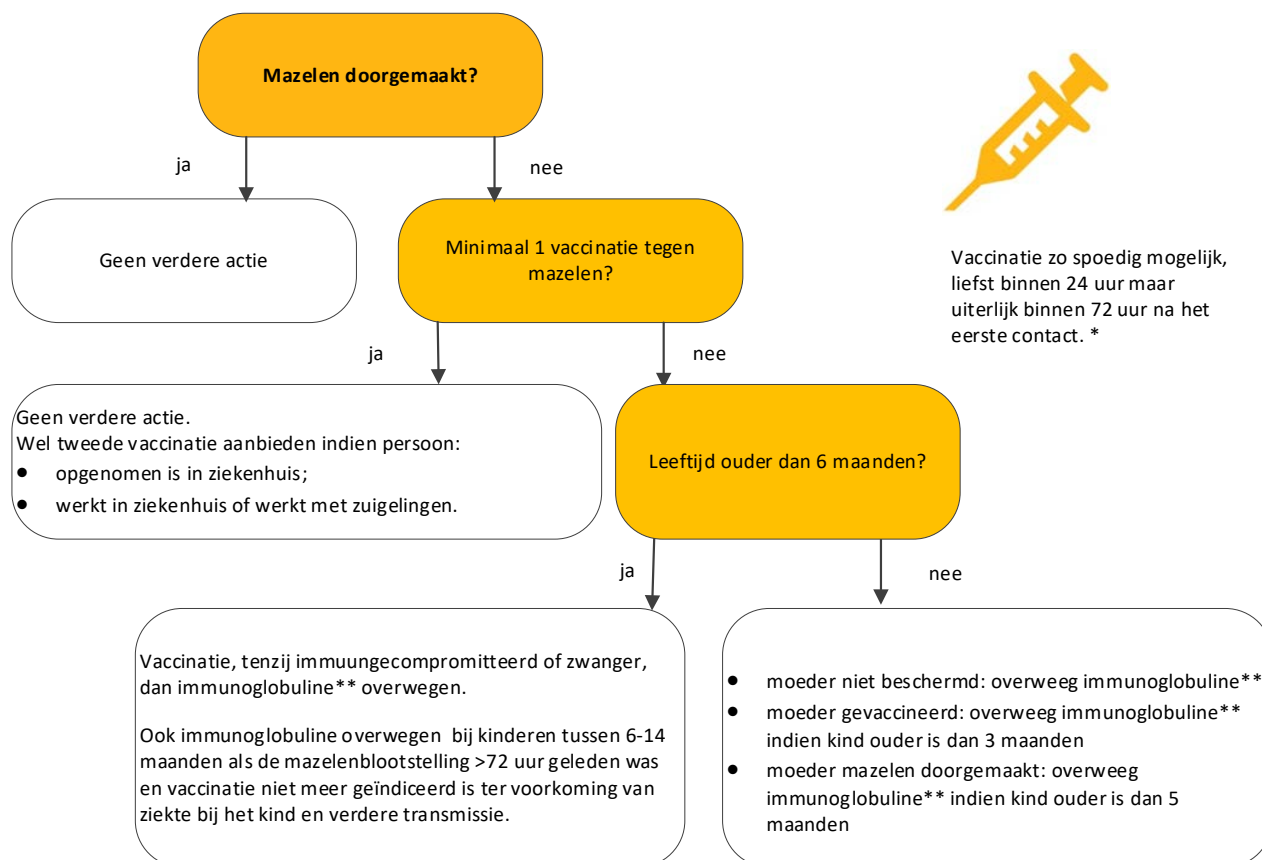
Mazelen doorgemaakt?

ja

nee

Geen verdere actie

Minimaal 1 vaccinatie tegen mazelen?

Vaccinatie zo spoedig mogelijk, liefst binnen 24 uur maar uiterlijk binnen 72 uur na het eerste contact. *

ja

nee

Geen verdere actie.
Wel tweede vaccinatie aanbieden indien persoon:
- opgenomen is in ziekenhuis;
- werkt in ziekenhuis of werkt met zuigelingen.

Leeftijd ouder dan 6 maanden?

ja

nee

Vaccinatie, tenzij immuungecompromitteerd of zwanger, dan immunoglobuline** overwegen.

Ook immunoglobuline overwegen bij kinderen tussen 6-14 maanden als de mazelenblootstelling >72 uur geleden was en vaccinatie niet meer geïndiceerd is ter voorkoming van ziekte bij het kind en verdere transmissie.

- moeder niet beschermd: overweeg immunoglobuline**
- moeder gevaccineerd: overweeg immunoglobuline** indien kind ouder is dan 3 maanden
- moeder mazelen doorgemaakt: overweeg immunoglobuline** indien kind ouder is dan 5 maanden